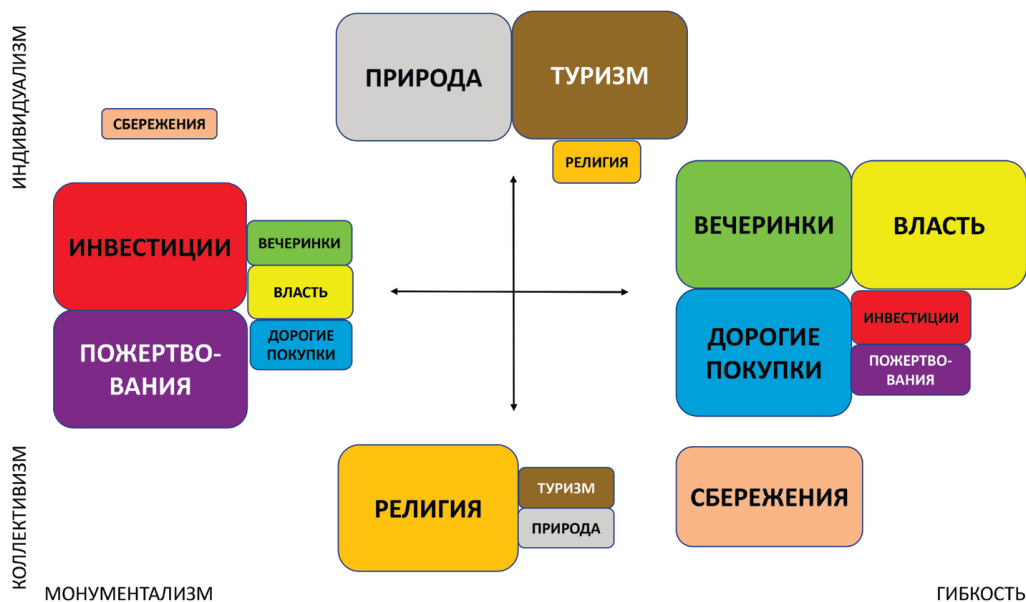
ИНДИВИДУАЛИЗМ

ПРИРОДА

ТУРИЗМ

РЕЛИГИЯ

СБЕРЕЖЕНИЯ

ИНВЕСТИЦИИ

ВЕЧЕРИНКИ

ВЛАСТЬ

ДОРОГИЕ ПОКУПКИ

ПОЖЕРТВОВАНИЯ

ВЕЧЕРИНКИ

ВЛАСТЬ

ДОРОГИЕ ПОКУПКИ

ИНВЕСТИЦИИ

ПОЖЕРТВОВАНИЯ

КОЛЛЕКТИВИЗМ

РЕЛИГИЯ

ТУРИЗМ

ПРИРОДА

СБЕРЕЖЕНИЯ

МОНУМЕНТАЛИЗМ

ГИБКОСТЬ